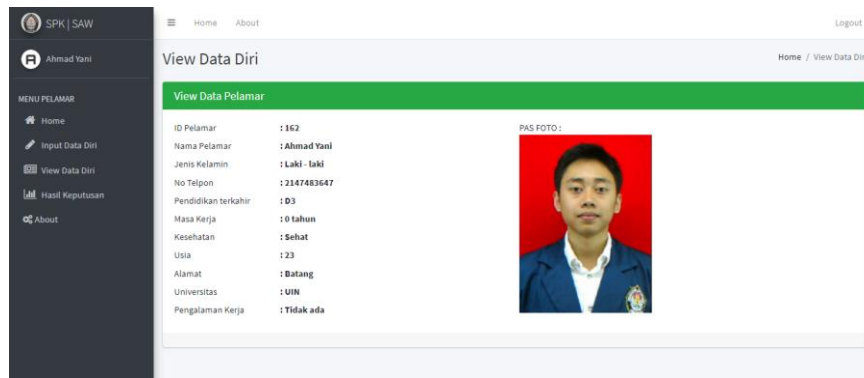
SPK | SAW

Home About

Logout

Ahmad Yani

MENU PELAMAR

Home

Input Data Diri

View Data Diri

Hasil Keputusan

About

View Data Diri

Home / View Data Dir

View Data Pelamar

| ID Pelamar | : 162 |
|---|---|
| Nama Pelamar | : Ahmad Yani |
| Jenis Kelamin | : Laki - laki |
| No Telpon | : 2147483647 |
| Pendidikan terkahir | : D3 |
| Masa Kerja | : 0 tahun |
| Kesehatan | : Sehat |
| Usia | : 23 |
| Alamat | : Batang |
| Universitas | : UIN |
| Pengalaman Kerja | : Tidak ada |

PAS FOTO :